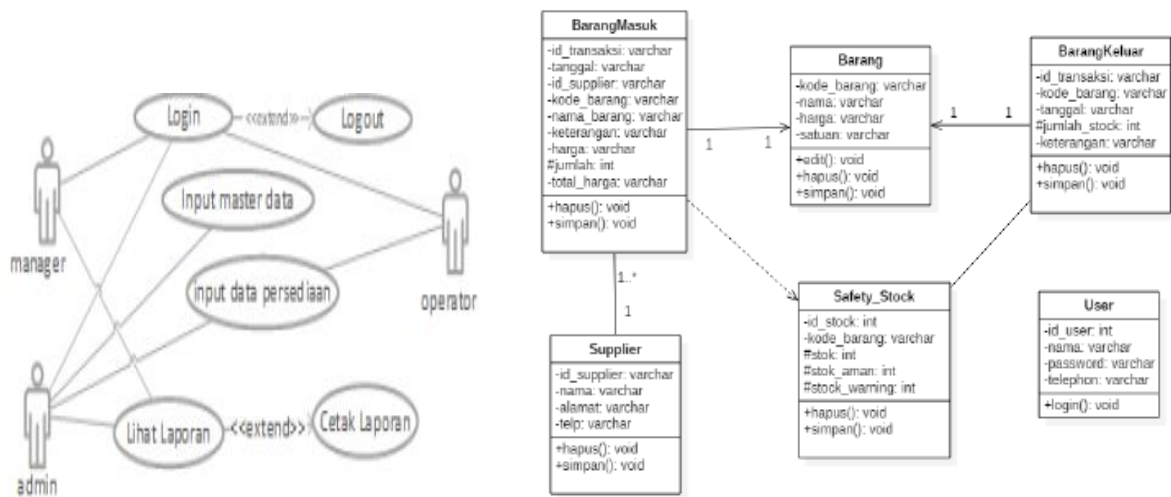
Login
<<extend>>
Logout
Input master data
input data persediaan
Lihat Laporan
<<extend>>
Cetak Laporan
manager
operator
admin

BarangMasuk
-id_transaksi: varchar
-tanggal: varchar
-id_supplier: varchar
-kode_barang: varchar
-nama_barang: varchar
-keterangan: varchar
-harga: varchar
#jumlah: int
-total_harga: varchar
+hapus(): void
+simpan(): void

1
1

Barang
-kode_barang: varchar
-nama: varchar
-harga: varchar
-satuan: varchar
+edit(): void
+hapus(): void
+simpan(): void

1
1

BarangKeluar
-id_transaksi: varchar
-kode_barang: varchar
-tanggal: varchar
#jumlah_stock: int
-keterangan: varchar
+hapus(): void
+simpan(): void

1..*
1

Supplier
-id_supplier: varchar
-nama: varchar
-alamat: varchar
-telp: varchar
+hapus(): void
+simpan(): void

Safety_Stock
-id_stock: int
-kode_barang: varchar
#stok: int
#stok_aman: int
#stock_warning: int
+hapus(): void
+simpan(): void

User
-id_user: int
-nama: varchar
-password: varchar
-telephon: varchar
+login(): void